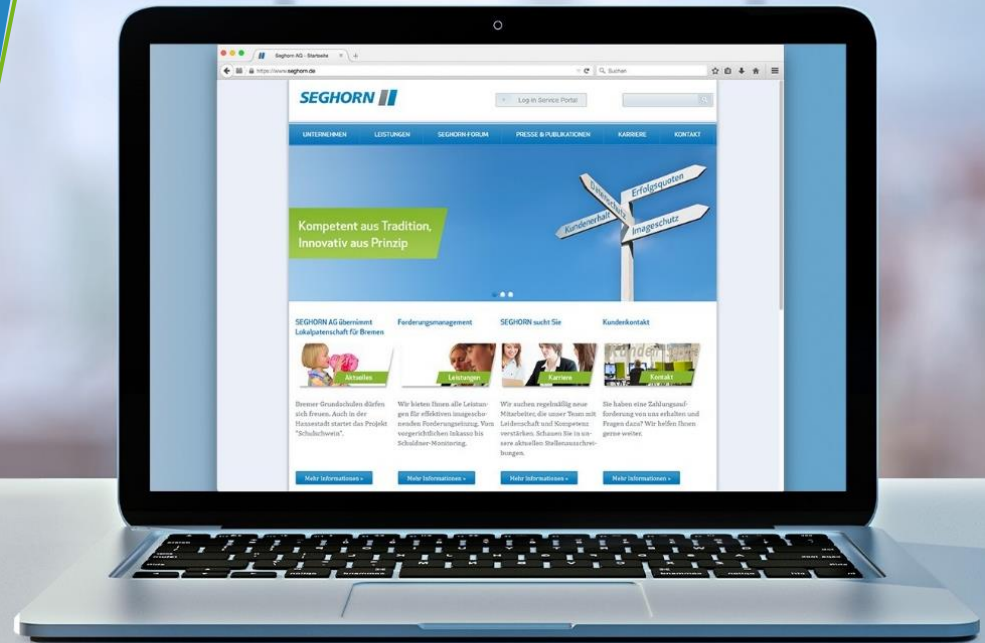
Seghorn AG - Startseite

https://www.seghorn.de

Suchen

SEGHORN

Log-In Service Portal

UNTERNEHMEN LEISTUNGEN SEGHORN-FORUM PRESSE & PUBLIKATIONEN KARRIERE KONTAKT

Kompetent aus Tradition, Innovativ aus Prinzip

Erfolgsquoten
Datenschutz
Kundenerhalt
Imageschutz

SEGHORN AG übernimmt Lokalpatenschaft für Bremen

Aktuelles

Bremer Grundschulen dürfen sich freuen. Auch in der Hansestadt startet das Projekt "Schulschwein".

Mehr Informationen »

Forderungsmanagement

Leistungen

Wir bieten Ihnen alle Leistungen für effektiven imageschonenden Forderungseinzug. Vom vorgerichtlichen Inkasso bis Schuldner-Monitoring.

Mehr Informationen »

SEGHORN sucht Sie

Karriere

Wir suchen regelmäßig neue Mitarbeiter, die unser Team mit Leidenschaft und Kompetenz verstärken. Schauen Sie in unsere aktuellen Stellenausschreibungen.

Mehr Informationen »

Kundenkontakt

Kontakt

Sie haben eine Zahlungsaufforderung von uns erhalten und Fragen dazu? Wir helfen Ihnen gerne weiter.

Mehr Informationen »